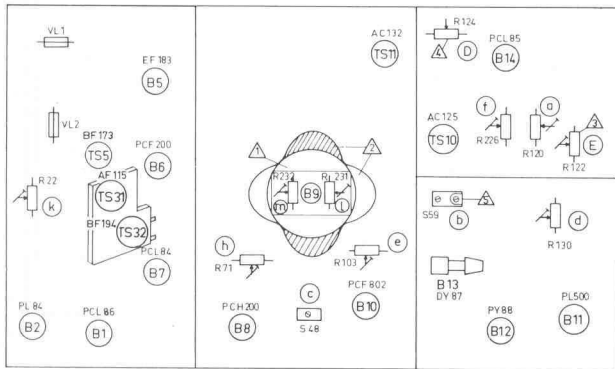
VL1

EF 183
B5

VL2

BF 173
TS5

PCF 200
B6

R 22
k

AF 115
TS31

BF194
TS32

PCL 84
B7

PL 84
B2

PCL 86
B1

AC 132
TS11

1

2

R 232
B9
R 231
m
l

h
R 71

e
R 103

PCH 200
B8

c
S 48

PCF 802
B10

R 124
4
D

PCL 85
B14

AC 125
TS10

f
R 226

a
R 120

3
R 122
E

S59
b
5

d
R 130

B 13
DY 87

PY 88
B12

PL500
B11